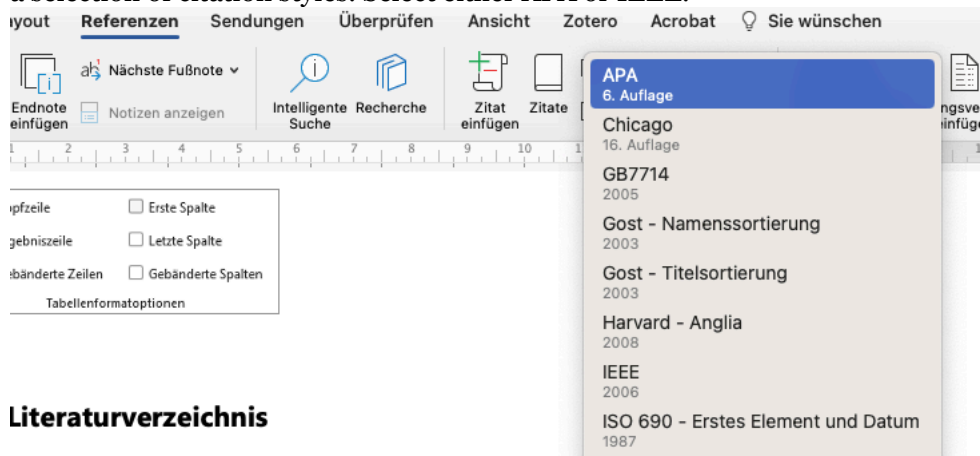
a selection of citation styles. Select either APA or IEEE.

ayout Referenzen Sendungen Überprüfen Ansicht Zotero Acrobat Sie wünschen

Endnote einfügen
Nächste Fußnote
Notizen anzeigen
Intelligente Suche
Recherche
Zitat einfügen
Zitate
ngsve einfüge

1 2 3 4 5 6 7 8 9 10 11

opfzeile
Erste Spalte
gebniszeile
Letzte Spalte
ebänderte Zeilen
Gebänderte Spalten
Tabellenformatoptionen

APA
6. Auflage
Chicago
16. Auflage
GB7714
2005
Gost - Namenssortierung
2003
Gost - Titelsortierung
2003
Harvard - Anglia
2008
IEEE
2006
ISO 690 - Erstes Element und Datum
1987

Literaturverzeichnis